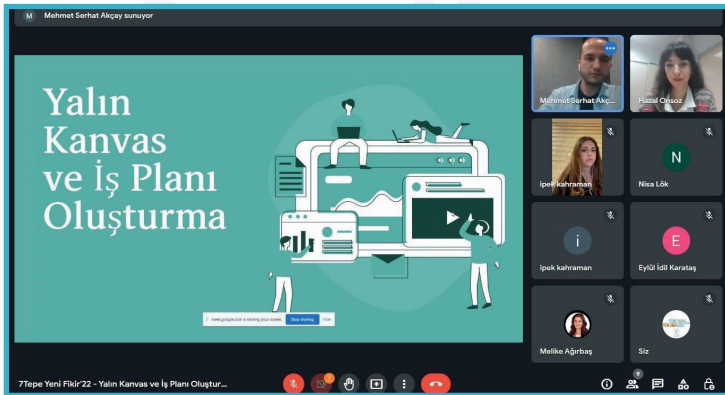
M Mehmet Serhat Akçay sunuyor

Yalın Kanvas ve İş Planı Oluşturma

meet.google.com is sharing your screen. Stop sharing Hide

Mehmet Serhat Akç...
Hazal Önsöz
ipek kahraman
N
Nisa Lök
i
ipek kahraman
E
Eylül İdil Karataş
Melike Ağırbaş
Siz

7Tepe Yeni Fikir'22 - Yalın Kanvas ve İş Planı Oluştur...
9